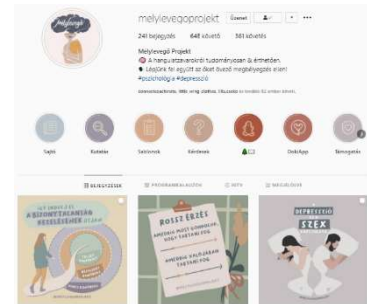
Mélyvégő

melyvegoprojekt Üzenet

241 bejegyzés 648 követő 581 követés

Mélyvégő Projekt
A hangulatzavarokról tudományosan & érthetően.
Legyünk fel együtt az őket övező megbélyegzés ellen!
#pszichológia #depresszió

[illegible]

Sajtó Kutatás Selfcare Kérdések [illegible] DotsApp Szerzők

BEJEGYZÉSEK PROGRAMRAJZOLÓK IGTV MEGJELÖLVE

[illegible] A BIZONYTALANSÁG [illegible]

ROSSZ ÉRZÉS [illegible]

DEPRESSZIÓ SZEX